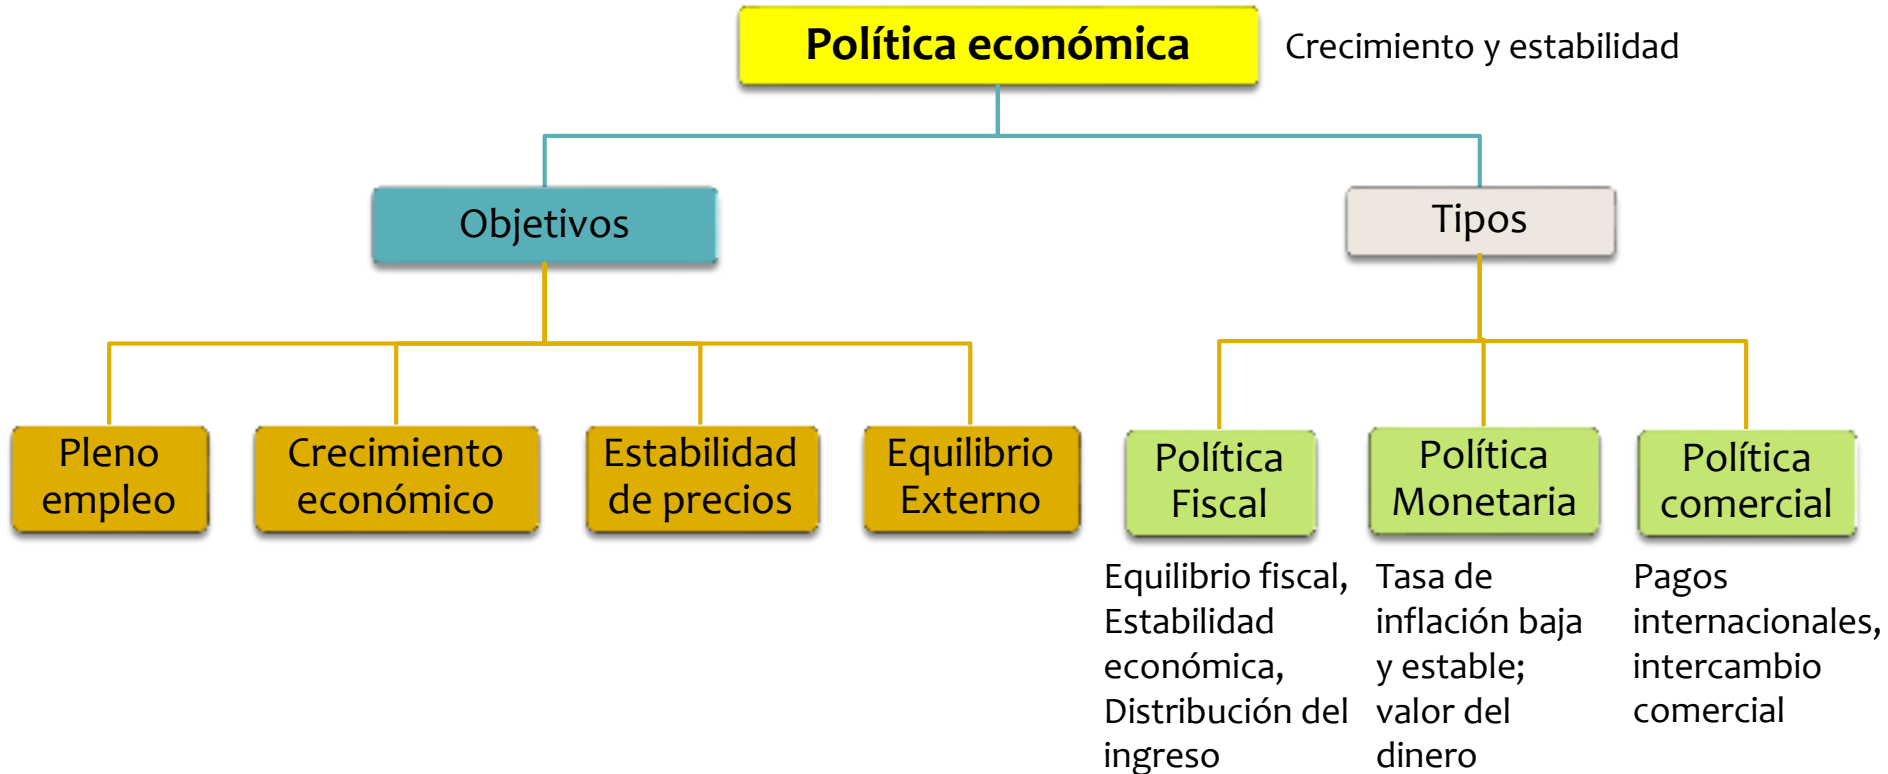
Política económica

Crecimiento y estabilidad

Objetivos

Tipos

Pleno empleo

Crecimiento económico

Estabilidad de precios

Equilibrio Externo

Política Fiscal

Política Monetaria

Política comercial

Equilibrio fiscal, Estabilidad económica, Distribución del ingreso

Tasa de inflación baja y estable; valor del dinero

Pagos internacionales, intercambio comercial